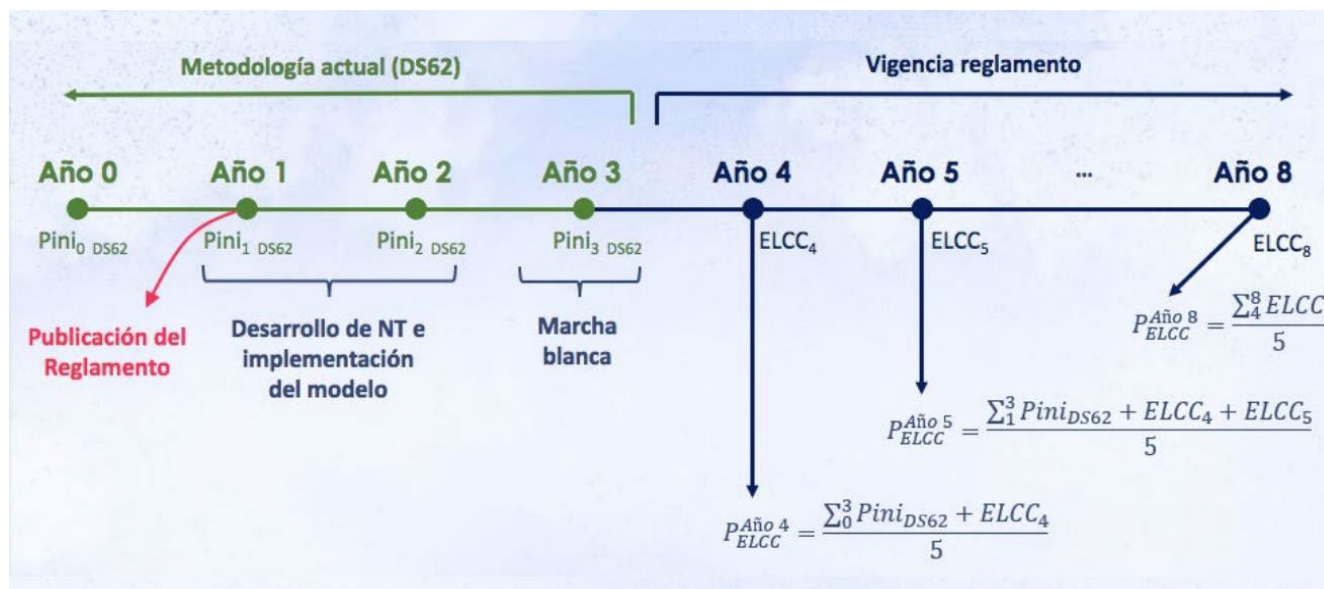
Metodología actual (DS62)

Vigencia reglamento

Año 0

Año 1

Año 2

Año 3

Año 4

Año 5

...

Año 8

$Pini_{0\ DS62}$

$Pini_{1\ DS62}$

$Pini_{2\ DS62}$

$Pini_{3\ DS62}$

$ELCC_4$

$ELCC_5$

$ELCC_8$

Publicación del Reglamento

Desarrollo de NT e implementación del modelo

Marcha blanca

$P_{ELCC}^{Año\ 8} = \frac{\sum_4^8 ELCC}{5}$

$P_{ELCC}^{Año\ 5} = \frac{\sum_1^3 Pini_{DS62} + ELCC_4 + ELCC_5}{5}$

$P_{ELCC}^{Año\ 4} = \frac{\sum_0^3 Pini_{DS62} + ELCC_4}{5}$